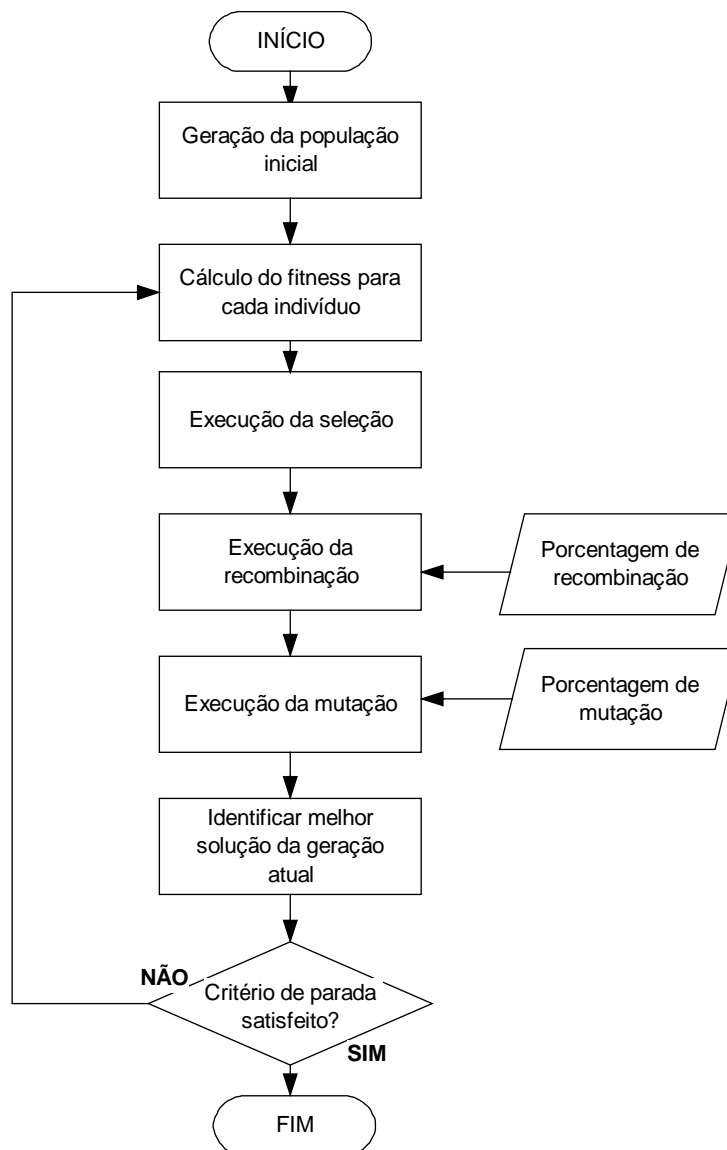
INÍCIO

Geração da população inicial

Cálculo do fitness para cada indivíduo

Execução da seleção

Execução da recombinação

Porcentagem de recombinação

Execução da mutação

Porcentagem de mutação

Identificar melhor solução da geração atual

NÃO

Critério de parada satisfeito?

SIM

FIM